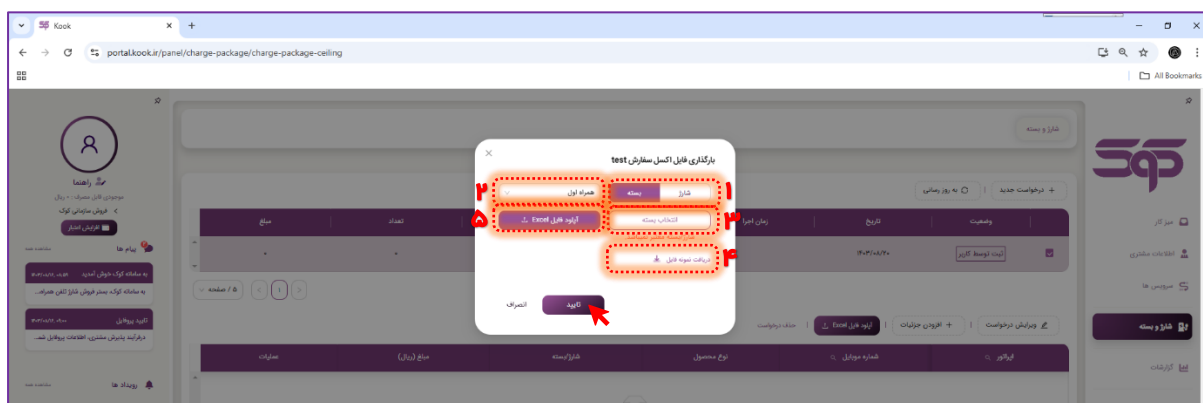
Kook
portal.kook.ir/panel/charge-package/charge-package-ceiling
All Bookmarks

راهنما
موجودی قابل مصرف: ۰ ریال
فروش سازمانی کوک
افزایش اعتبار
پیام ها
مشاهده همه
به سامانه کوک خوش آمدید
به سامانه کوک، بستر فروش شارژ تلفن همراه...
تایید پروفایل
فرآیند پذیرش مشتری، اطلاعات پروفایل شما...
رویداد ها
مشاهده همه

شارژ و بسته
درخواست جدید
به روز رسانی
وضعیت
تاریخ
زمان اجرا
تعداد
مبلغ
ثبت توسط کاربر
۱۴۰۳/۰۸/۲۰
۵ / صفحه
1
ویرایش درخواست
افزودن جزئیات
آپلود فایل Excel
حذف درخواست
اپراتور
شماره موبایل
نوع محصول
شارژ/بسته
مبلغ (ریال)
عملیات

میز کار
اطلاعات مشتری
سرویس ها
شارژ و بسته
گزارشات

بارگذاری فایل اکسل سفارش test
شارژ
بسته
همراه اول
انتخاب بسته
آپلود فایل Excel
دریافت نمونه فایل
تایید
انصراف
۱
۲
۳
۴
۵